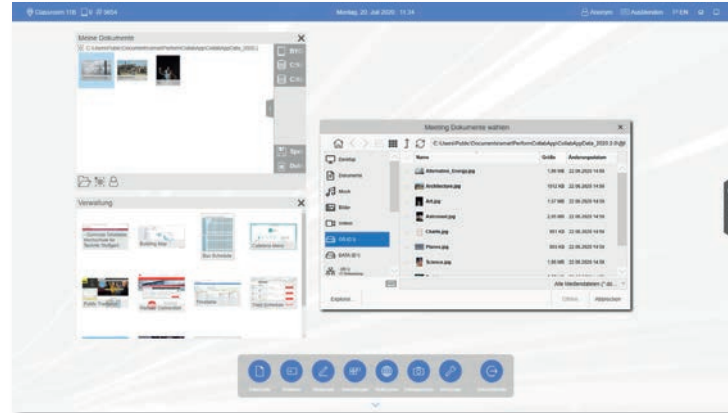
Classroom 118  9854
Montag, 20. Juli 2020 11:34
Ansehen  Ausblenden  EN

Meine Dokumente
C:\Users\Public\Documents\smart\PerformCollabApp\CollabAppData_2020.\

Verwaltung
Building Map
Bus Schedule
Cafeteria Menu
Public Transport
Timetable
Field Schedule

Meeting Dokumente wählen
C:\Users\Public\Documents\smart\PerformCollabApp\CollabAppData_2020.0.0\

| Name | Größe | Änderungsdatum |
|---|---|---|
| Alternative_Energy.jpg | 1.80 MB | 22.06.2020 14:50 |
| Architecture.jpg | 1012 KB | 22.06.2020 14:50 |
| Art.jpg | 1.37 MB | 22.06.2020 14:50 |
| Astronaut.jpg | 2.43 MB | 22.06.2020 14:50 |
| Charts.jpg | 951 KB | 22.06.2020 14:50 |
| Pianos.jpg | 393 KB | 22.06.2020 14:50 |
| Science.jpg | 1.85 MB | 22.06.2020 14:50 |

Desktop
Dokumente
Musik
Bilder
Videos
OS (C:)
DATA (D:)

Explorer
Alle Mediendateien (*.do...
Öffnen
Abbrechen